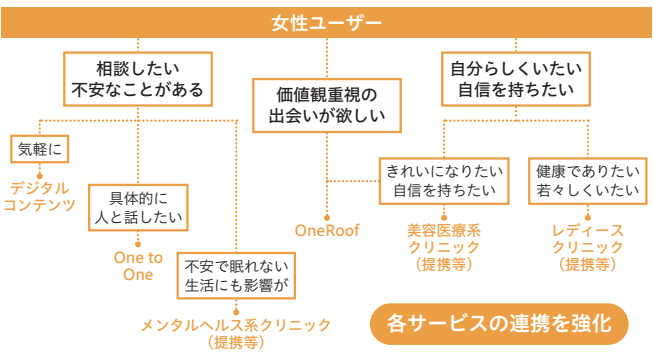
女性ユーザー

相談したい
不安なことがある

気軽に

デジタル
コンテンツ

具体的に
人と話したい

One to
One

不安で眠れない
生活にも影響が

メンタルヘルス系クリニック
（提携等）

価値観重視の
出会いが欲しい

OneRoof

自分らしくいたい
自信を持ちたい

きれいになりたい
自信を持ちたい

美容医療系
クリニック
（提携等）

健康でありたい
若々しくいたい

レディース
クリニック
（提携等）

各サービスの連携を強化